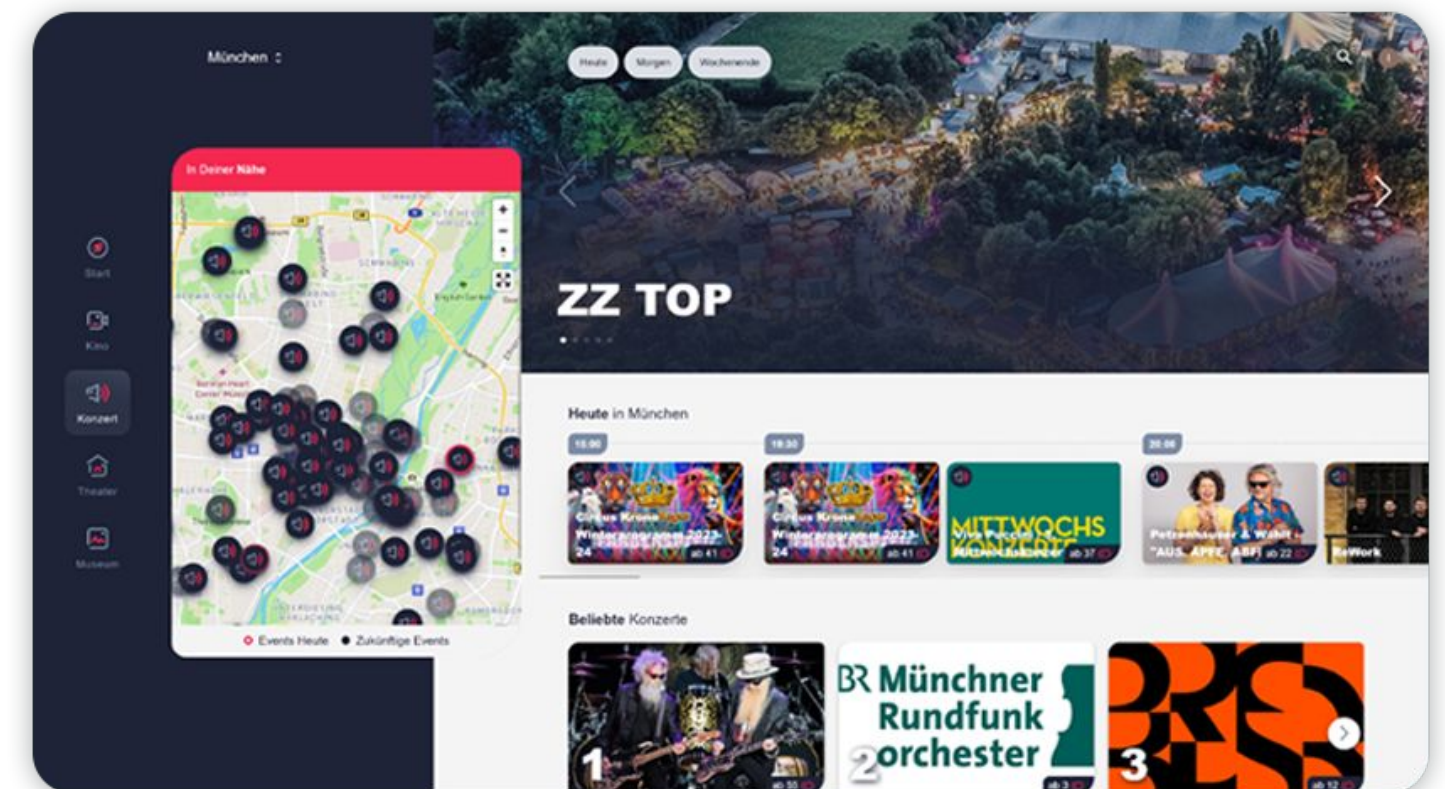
München ⁝

Heute Morgen Wochenende

In Deiner Nähe

Start

Kino

Konzert

Theater

Museum

ZZ TOP

Heute in München

15:00

18:30

20:00

Circus Krone Winterprogramm 2023-24 ab 41

Circus Krone Winterprogramm 2023-24 ab 41

MITTWOCHS KONZERTE

Viva Puccini Mittwochskonzer ab 37

Petzenhauser & Wählt "AUS, ÄPFE, ABF" ab 22

ReWork

Events Heute ● Zukünftige Events

Beliebte Konzerte

1

BR Münchner Rundfunk orchester

2

3

ab 50

ab 3

ab 12